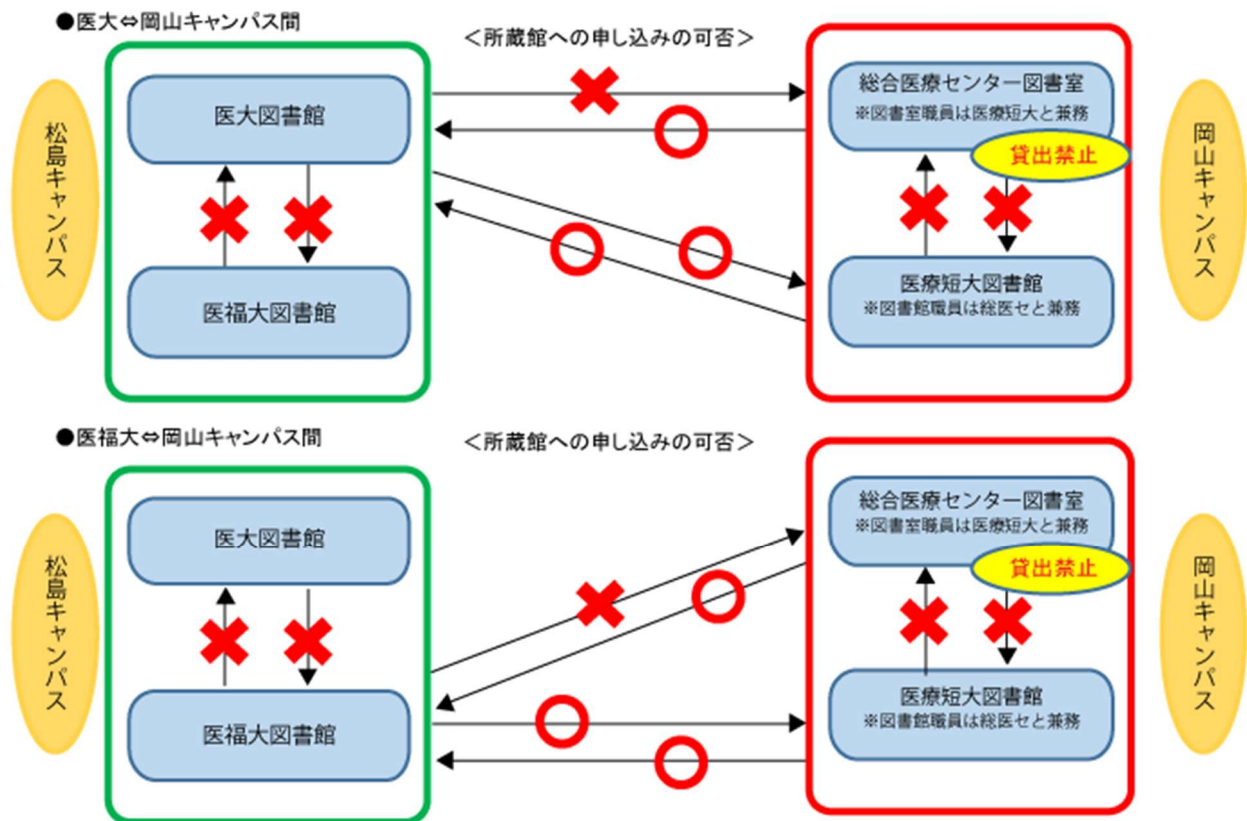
●医大⇔岡山キャンパス間

＜所蔵館への申し込みの可否＞

松島キャンパス

医大図書館

医福大図書館

総合医療センター図書室
※図書室職員は医療短大と兼務

貸出禁止

医療短大図書館
※図書館職員は総医セと兼務

岡山キャンパス

●医福大⇔岡山キャンパス間

＜所蔵館への申し込みの可否＞

松島キャンパス

医大図書館

医福大図書館

総合医療センター図書室
※図書室職員は医療短大と兼務

貸出禁止

医療短大図書館
※図書館職員は総医セと兼務

岡山キャンパス